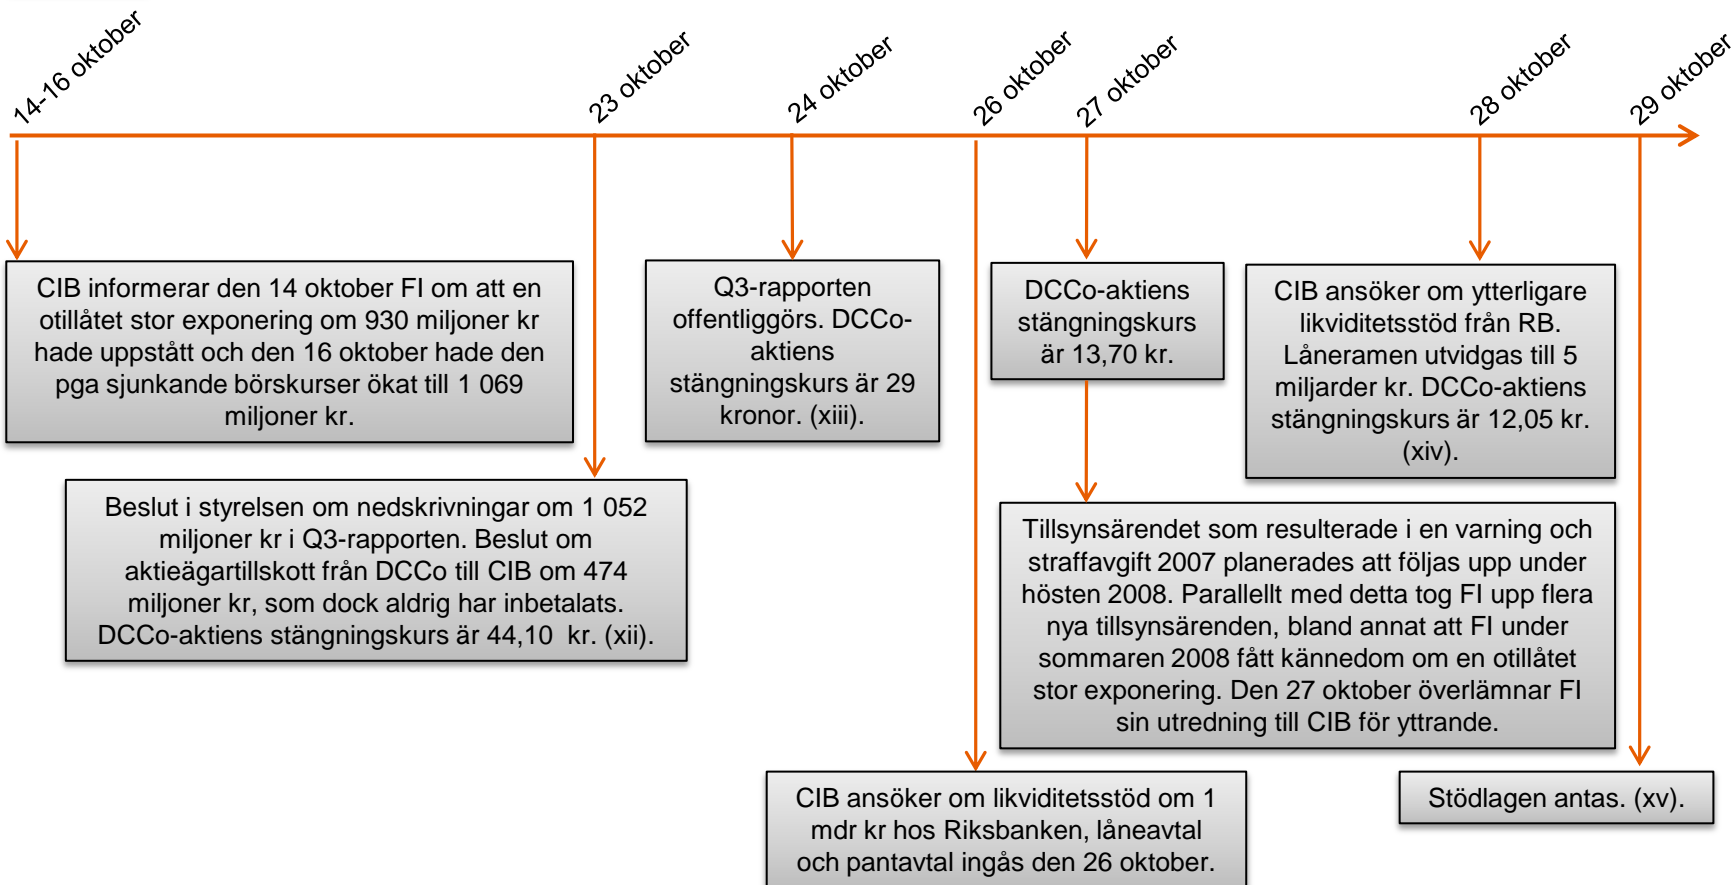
14-16 oktober

23 oktober

24 oktober

26 oktober

27 oktober

28 oktober

29 oktober

CIB informerar den 14 oktober FI om att en otillåtet stor exponering om 930 miljoner kr hade uppstått och den 16 oktober hade den pga sjunkande börskurser ökat till 1 069 miljoner kr.

Beslut i styrelsen om nedskrivningar om 1 052 miljoner kr i Q3-rapporten. Beslut om aktieägartillskott från DCCo till CIB om 474 miljoner kr, som dock aldrig har inbetalats. DCCo-aktiens stängningskurs är 44,10 kr. (xii).

Q3-rapporten offentliggörs. DCCo-aktiens stängningskurs är 29 kronor. (xiii).

CIB ansöker om likviditetsstöd om 1 mdr kr hos Riksbanken, låneavtal och pantavtal ingås den 26 oktober.

DCCo-aktiens stängningskurs är 13,70 kr.

Tillsynsärendet som resulterade i en varning och straffavgift 2007 planerades att följas upp under hösten 2008. Parallellt med detta tog FI upp flera nya tillsynsärenden, bland annat att FI under sommaren 2008 fått kännedom om en otillåtet stor exponering. Den 27 oktober överlämnar FI sin utredning till CIB för yttrande.

CIB ansöker om ytterligare likviditetsstöd från RB. Låneramen utvidgas till 5 miljarder kr. DCCo-aktiens stängningskurs är 12,05 kr. (xiv).

Stödlagen antas. (xv).